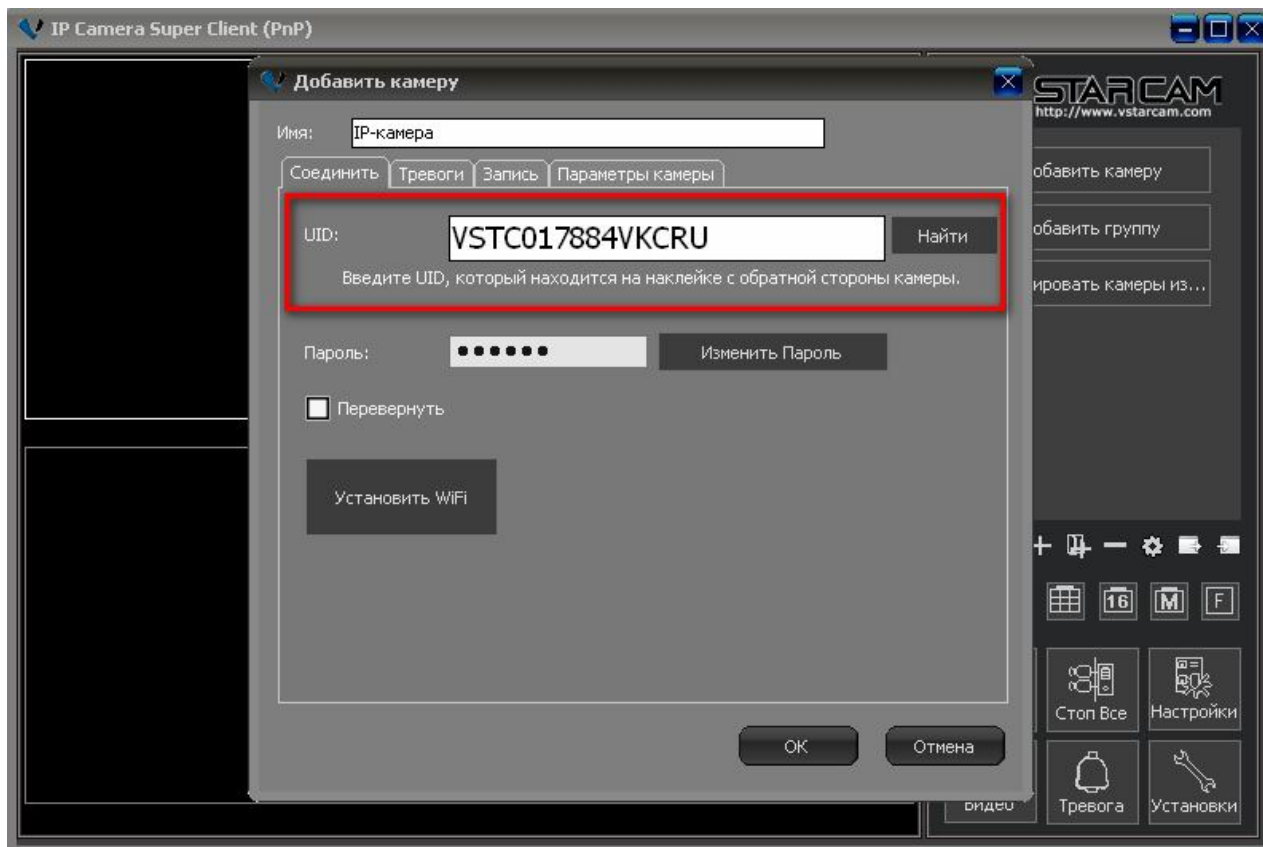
IP Camera Super Client (PnP)

Добавить камеру

Имя: IP-камера

Соединить | Тревоги | Запись | Параметры камеры

UID: VSTC017884VKCRU Найти

Введите UID, который находится на наклейке с обратной стороны камеры.

Пароль: •••••• Изменить Пароль

Перевернуть

Установить WiFi

OK Отмена

STARCAM
http://www.vstarcam.com

обавить камеру

обавить группу

ировать камеры из...

16 M F

Стоп Все Настройки

Видео Тревога Установки